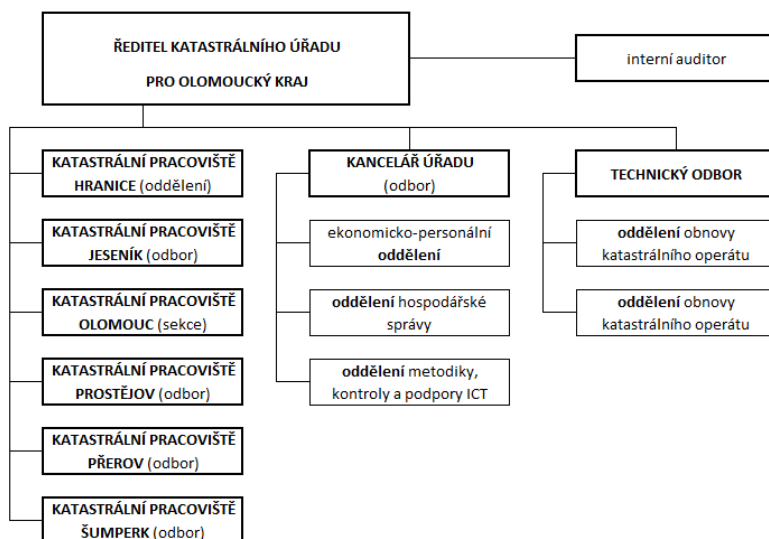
ŘEDITEL KATASTRÁLNÍHO ÚŘADU
PRO OLOMOUCKÝ KRAJ

interní auditor

KATASTRÁLNÍ PRACOVIŠTĚ HRANICE (oddělení)

KATASTRÁLNÍ PRACOVIŠTĚ JESENÍK (odbor)

KATASTRÁLNÍ PRACOVIŠTĚ OLOMOUC (sekce)

KATASTRÁLNÍ PRACOVIŠTĚ PROSTĚJOV (odbor)

KATASTRÁLNÍ PRACOVIŠTĚ PŘEROV (odbor)

KATASTRÁLNÍ PRACOVIŠTĚ ŠUMPERK (odbor)

KANCELÁŘ ÚŘADU (odbor)

ekonomicko-personální oddělení

oddělení hospodářské správy

oddělení metodiky, kontroly a podpory ICT

TECHNICKÝ ODBOR

oddělení obnovy katastrálního operátu

oddělení obnovy katastrálního operátu